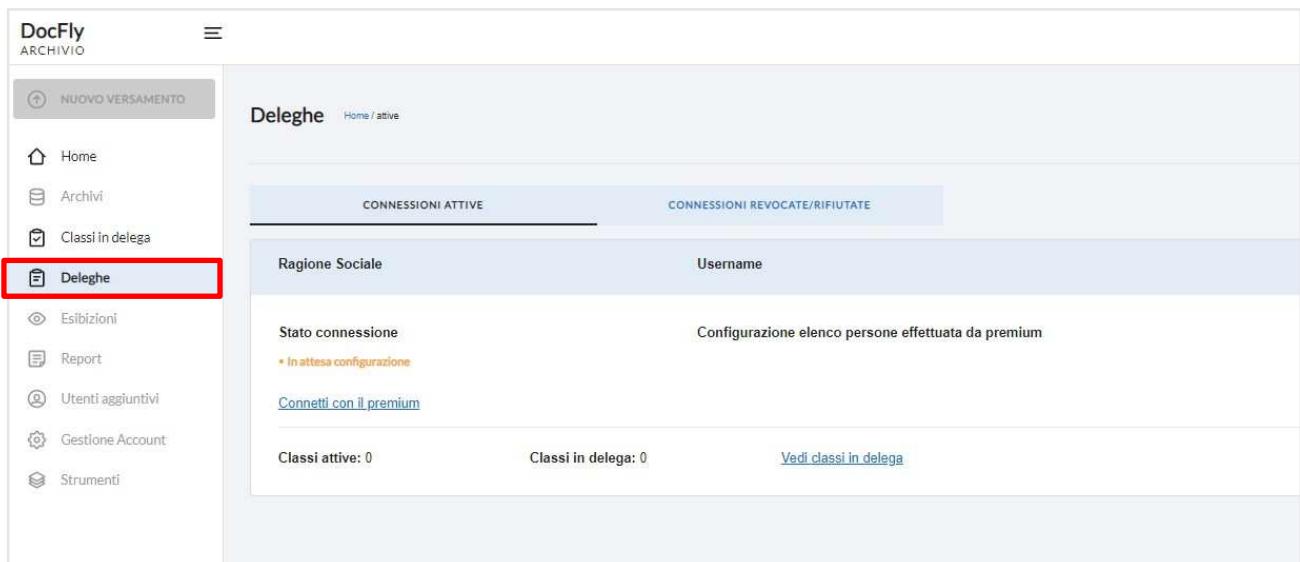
DocFly
ARCHIVIO

NUOVO VERSAMENTO

Home
Archivi
Classi in delega
Deleghe
Esibizioni
Report
Utenti aggiuntivi
Gestione Account
Strumenti

Deleghe Home / attive

CONNESSIONI ATTIVE
CONNESSIONI REVOCATE/RIFIUTATE

| Ragione Sociale | Username |
|---|---|

Stato connessione
• In attesa configurazione

Configurazione elenco persone effettuata da premium

Connetti con il premium

Classi attive: 0
Classi in delega: 0
Vedi classi in delega